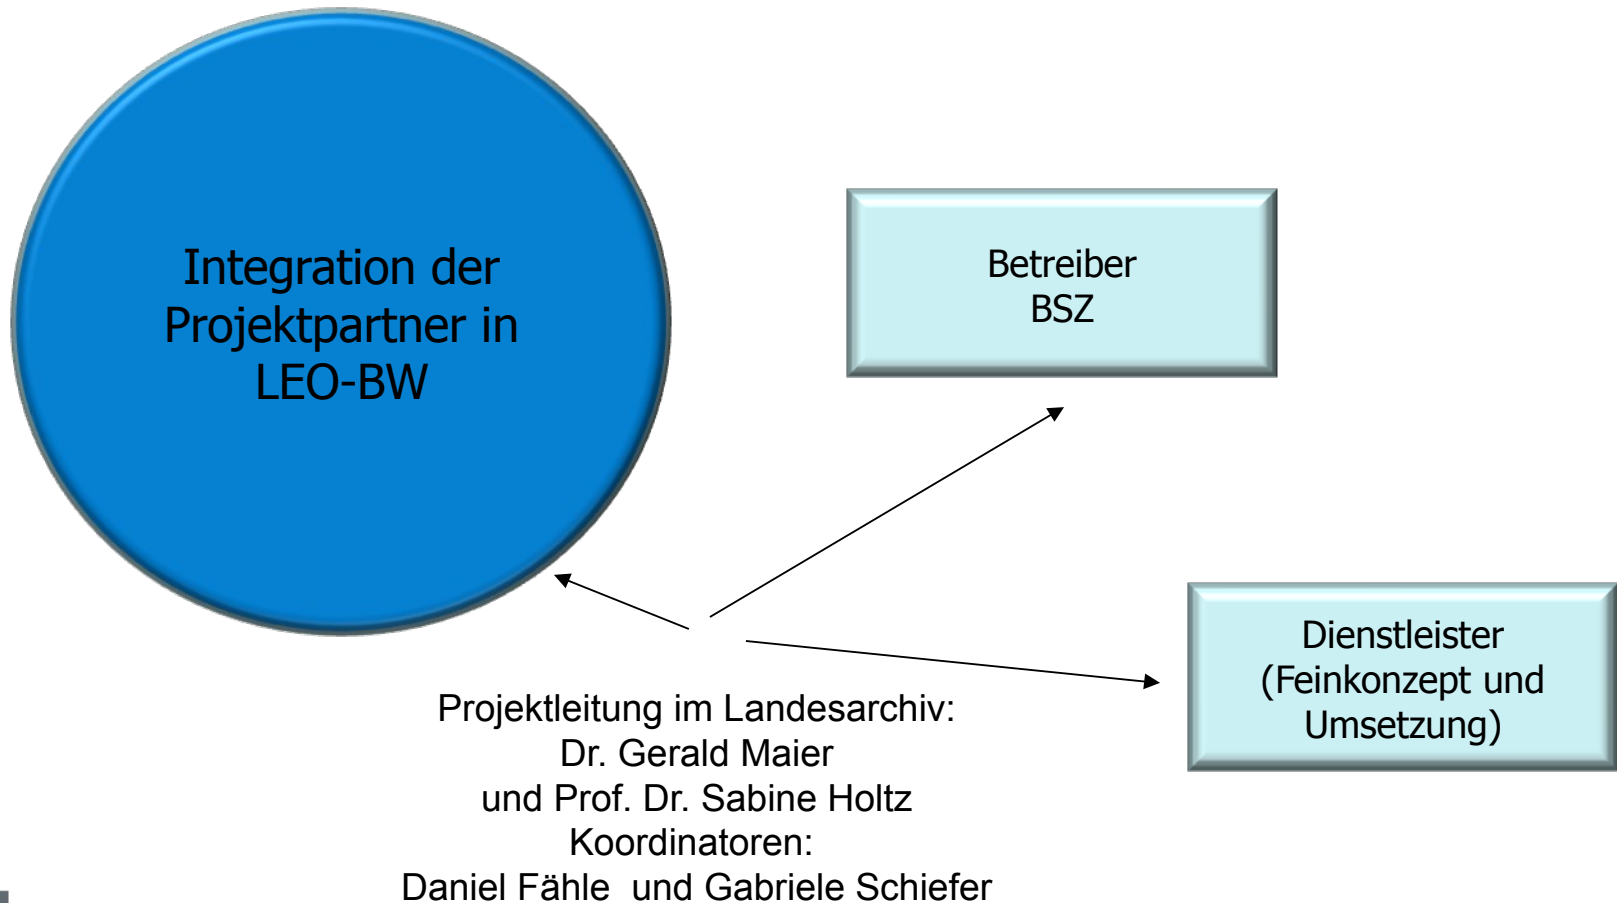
Integration der Projektpartner in LEO-BW

Betreiber
BSZ

Dienstleister
(Feinkonzept und Umsetzung)

Projektleitung im Landesarchiv:
Dr. Gerald Maier
und Prof. Dr. Sabine Holtz
Koordinatoren:
Daniel Fähle und Gabriele Schiefer